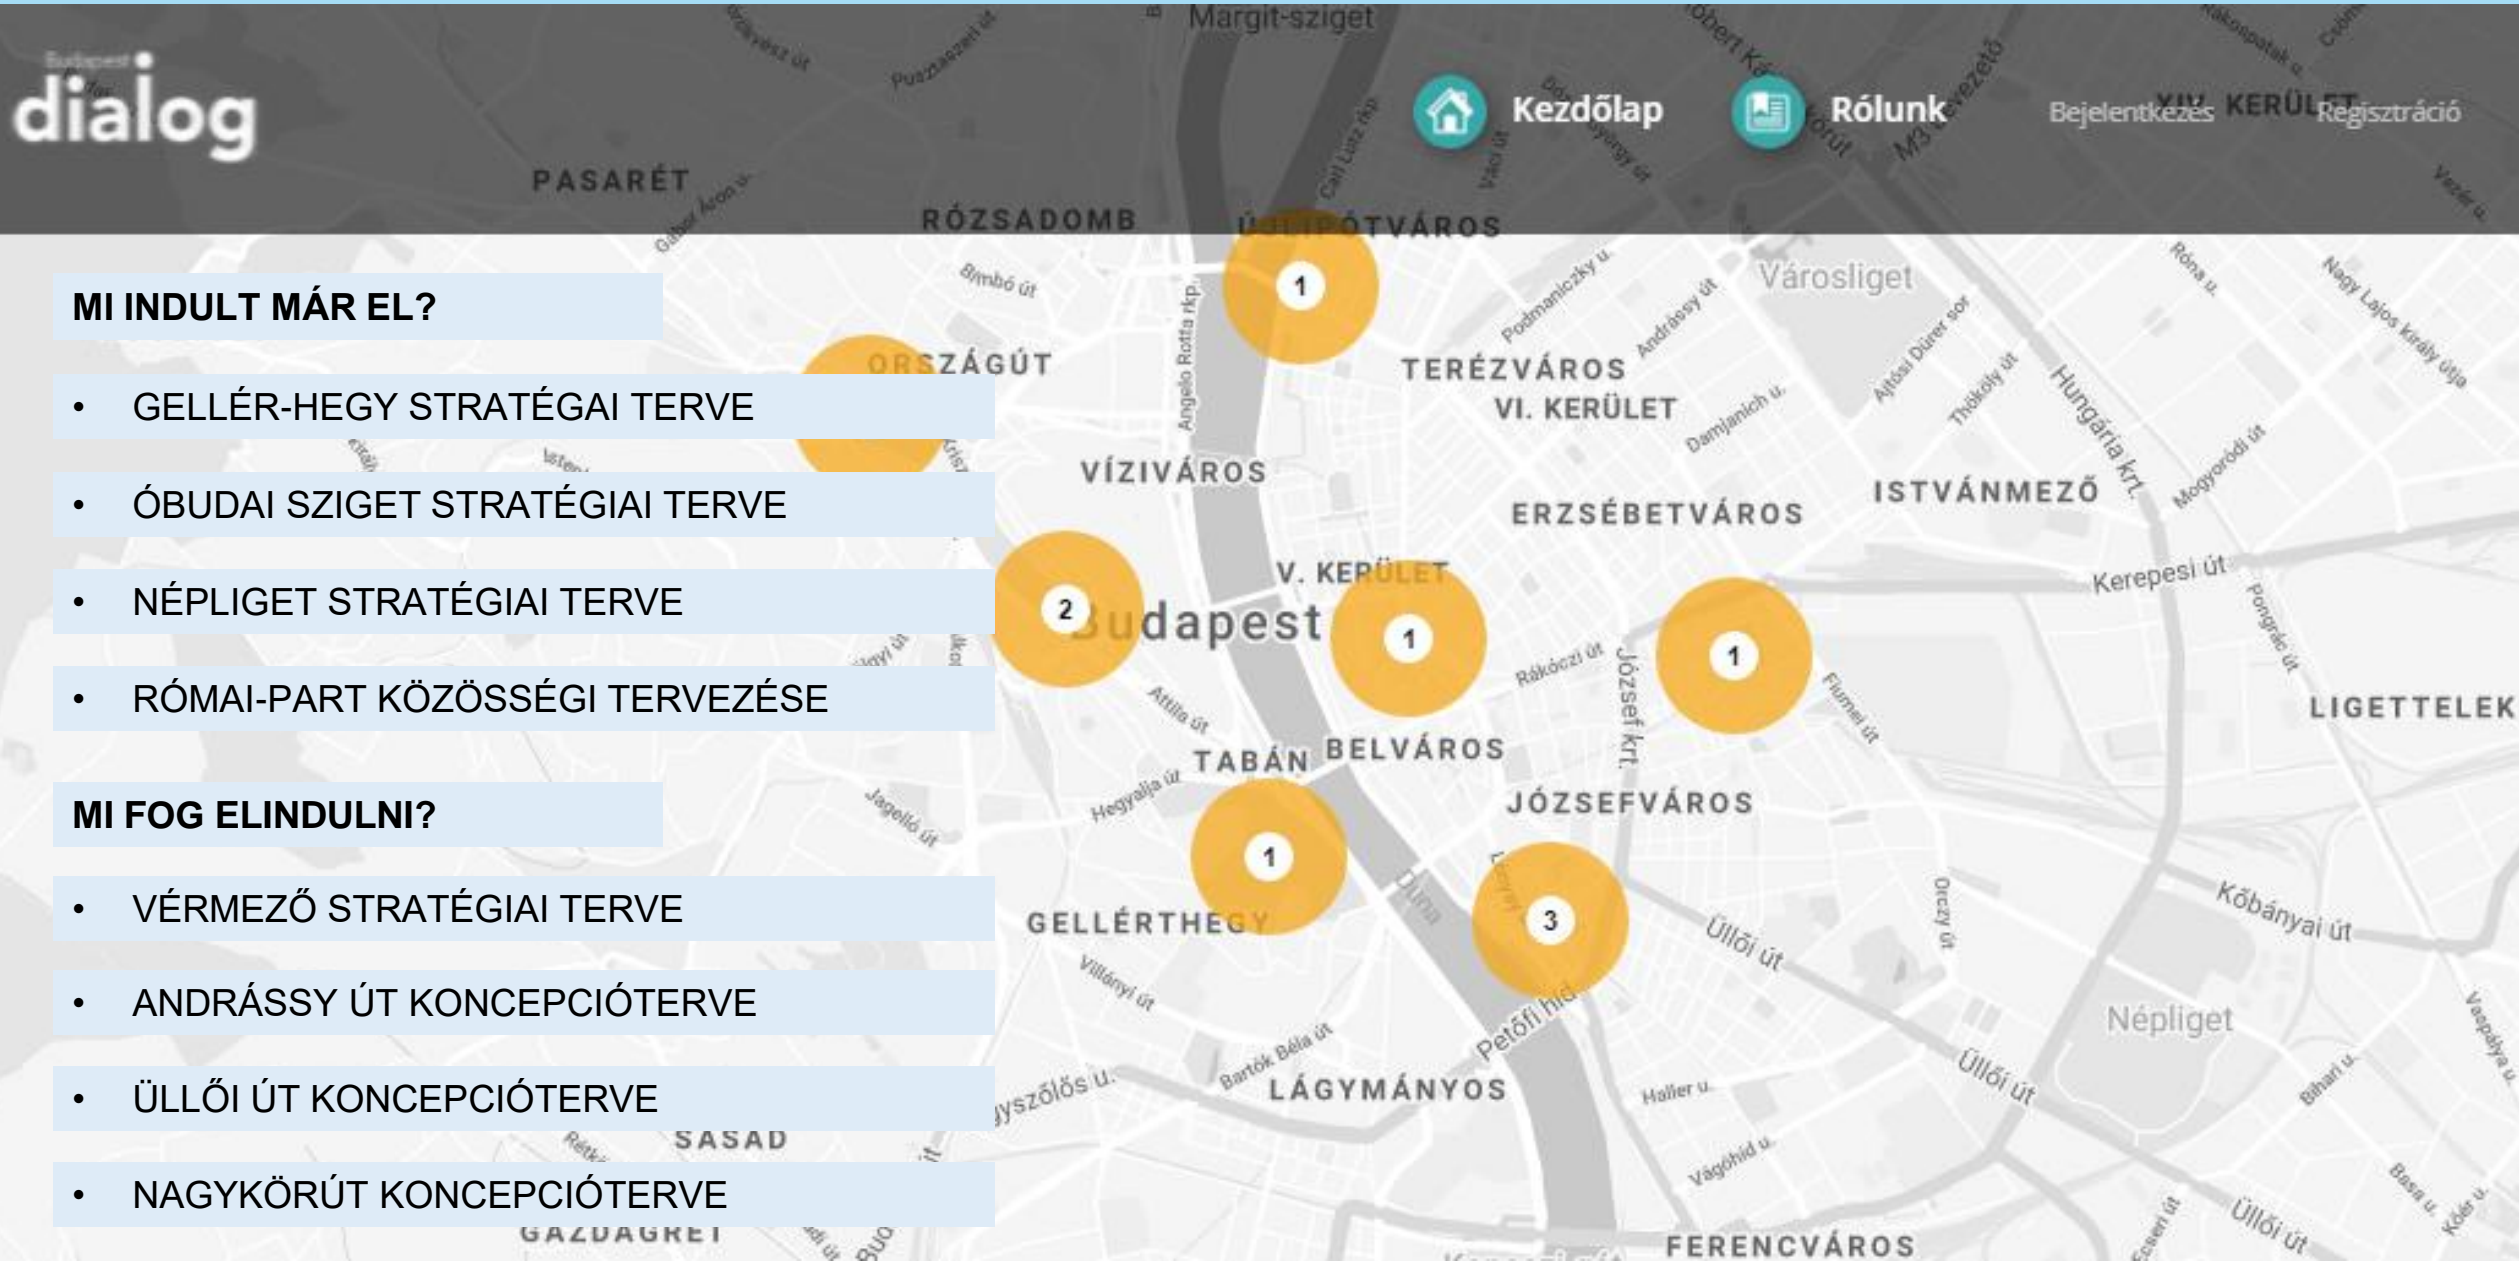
Budapest dialog

Kezdőlap

Rólunk

Bejelentkezés

Regisztráció

MI INDULT MÁR EL?

• GELLÉR-HEGY STRATÉGAI TERVE

• ÓBUDAI SZIGET STRATÉGIAI TERVE

• NÉPLIGET STRATÉGIAI TERVE

• RÓMAI-PART KÖZÖSSÉGI TERVEZÉSE

MI FOG ELINDULNI?

• VÉRMEZŐ STRATÉGIAI TERVE

• ANDRÁSSY ÚT KONCEPCIÓTERVE

• ÜLLŐI ÚT KONCEPCIÓTERVE

• NAGYKÖRÚT KONCEPCIÓTERVE

Margit-sziget
PASARÉT
RÓZSADOMB
ÚJLIPÓTVÁROS
ORSZÁGÚT
TERÉZVÁROS
VI. KERÜLET
Városliget
VÍZIVÁROS
ERZSÉBETVÁROS
ISTVÁNMEZŐ
V. KERÜLET
Budapest
Kerepesi út
LIGETTELEK
TABÁN
BELVÁROS
JÓZSEFVÁROS
GELLÉRTHEGY
Üllői út
Kőbányai út
Népliget
LÁGYMÁNYOS
SASAD
GAZDAGRÉT
FERENCVÁROS
Petőfi híd
Duna
József krt.
Rákóczi út
Hungária krt.
Thököly út
Podmaniczky u.
Andrássy út
Damjanich u.
Bimbó út
Attila út
Hegyalja út
Villányi út
Bartók Béla út
Haller u.
Vágóhíd u.
Fiumei út
Mogyoródi út
Nagy Lajos király útja
Róna u.
Ajtósi Dürer sor
Angelo Rotta rkp.
Jagelló út
Orczy út
Pongrác út
Bihari u.
Vaspálya u.
XIV. KERÜLET
M3 bevezető
1
2
1
1
1
3